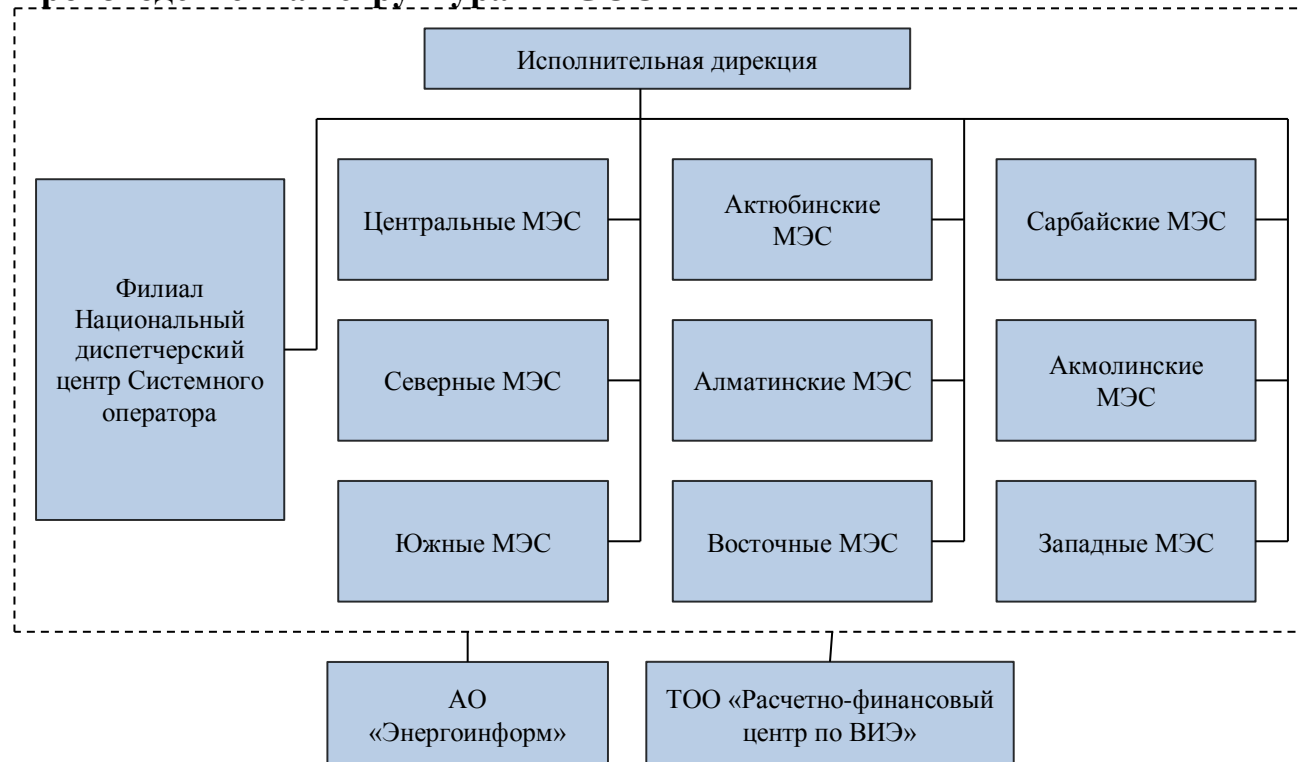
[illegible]

Исполнительная дирекция

Филиал Национальный диспетчерский центр Системного оператора

Центральные МЭС

Северные МЭС

Южные МЭС

Актюбинские МЭС

Алматинские МЭС

Восточные МЭС

Сарбайские МЭС

Акмолинские МЭС

Западные МЭС

АО «Энергоинформ»

ТОО «Расчетно-финансовый центр по ВИЭ»